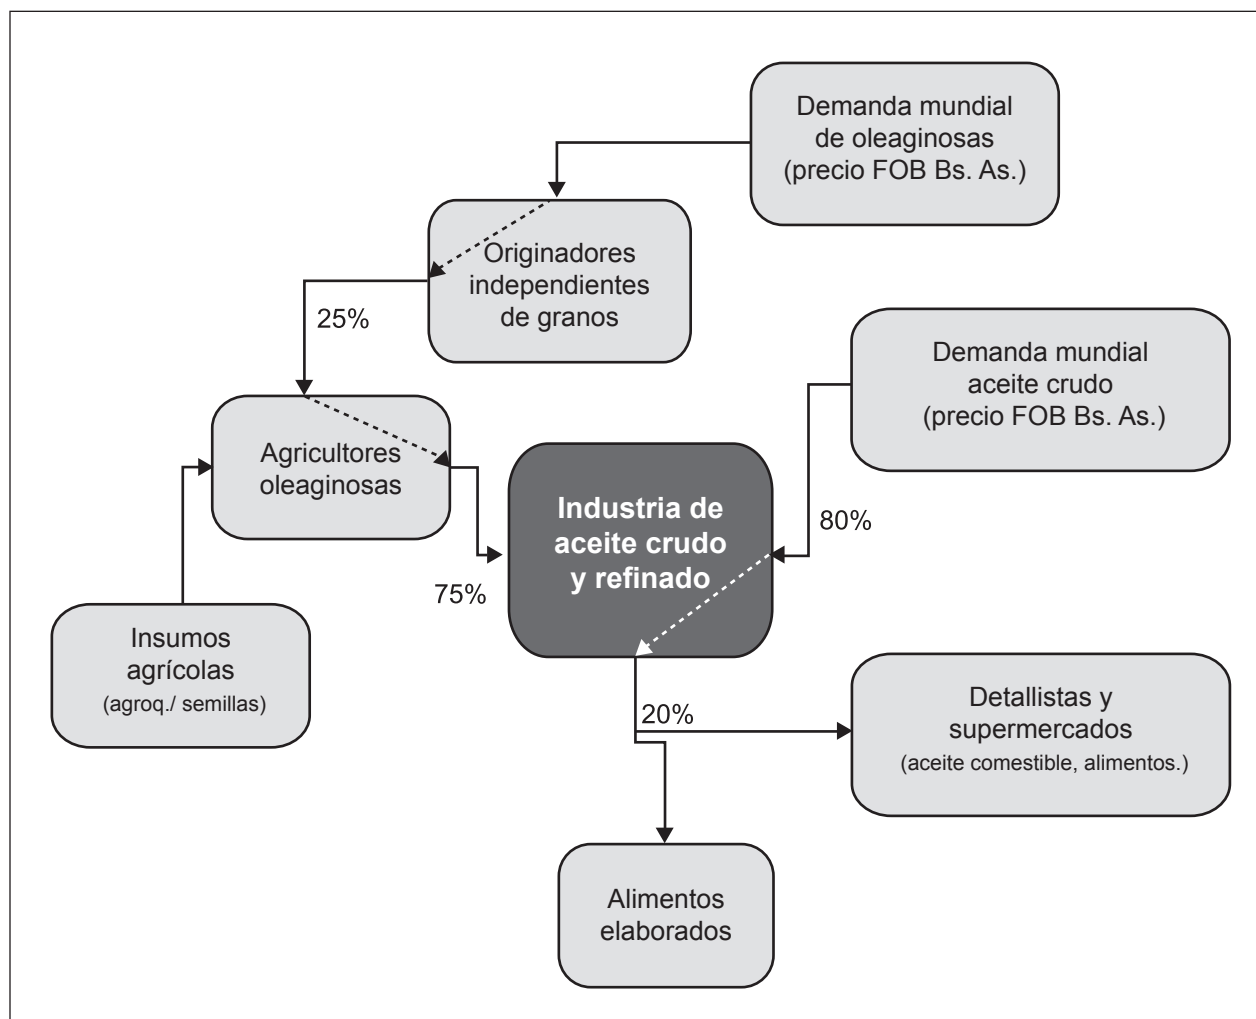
Demanda mundial de oleaginosas (precio FOB Bs. As.)

Originadores independientes de granos

25%

Demanda mundial aceite crudo (precio FOB Bs. As.)

Agricultores oleaginosas

Industria de aceite crudo y refinado

80%

75%

Insumos agrícolas (agroq./ semillas)

20%

Detallistas y supermercados (aceite comestible, alimentos.)

Alimentos elaborados